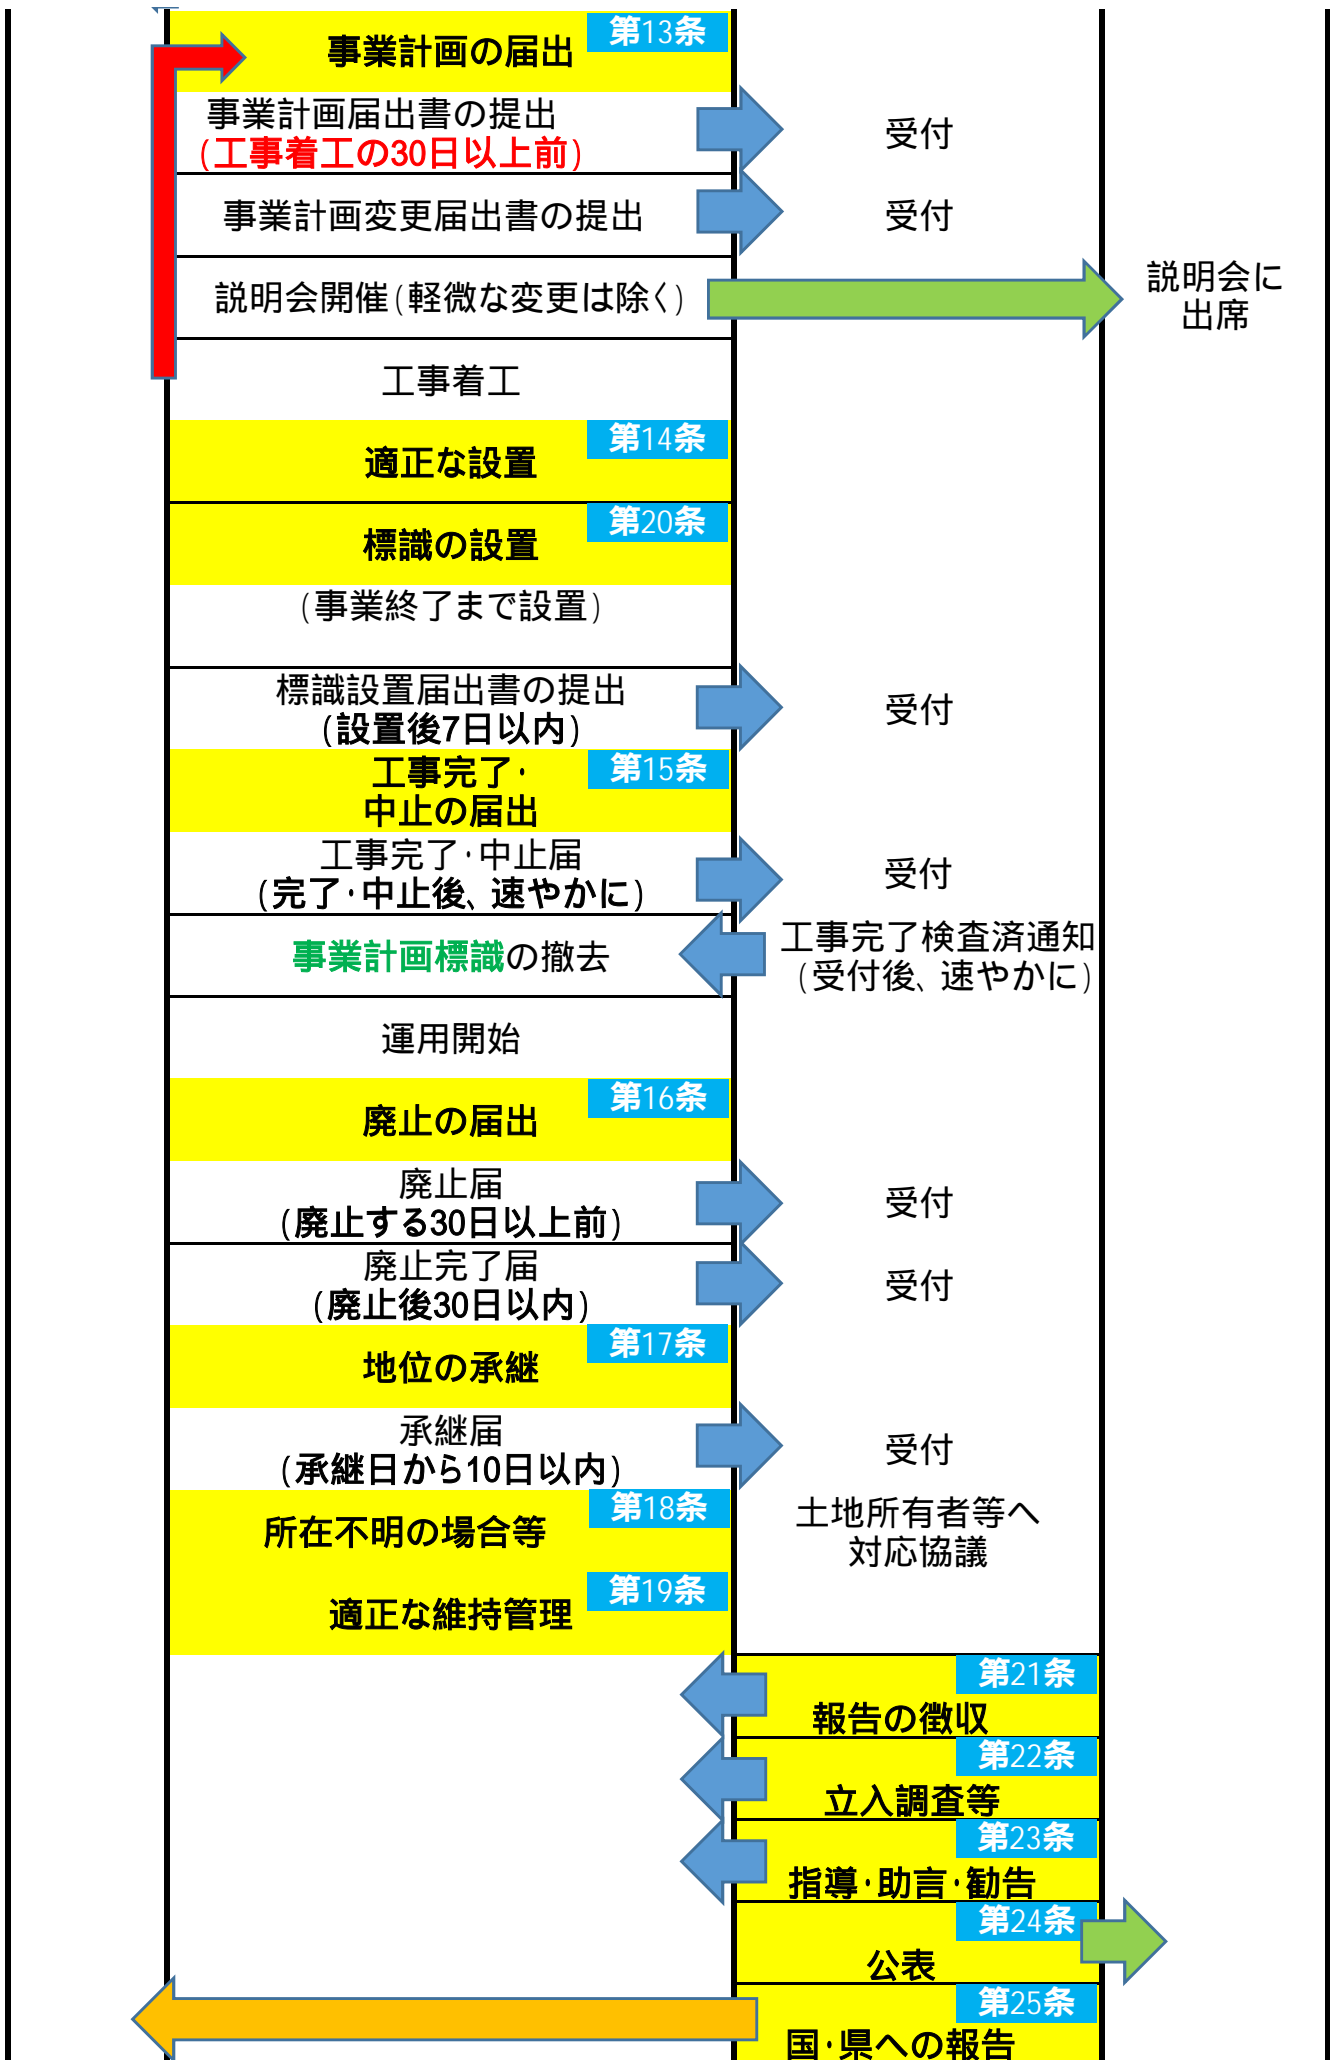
第13条
事業計画の届出

事業計画届出書の提出
（工事着工の30日以上前）
受付

事業計画変更届出書の提出
受付

説明会開催（軽微な変更は除く）
説明会に出席

工事着工

第14条
適正な設置

第20条
標識の設置
（事業終了まで設置）

標識設置届出書の提出
（設置後7日以内）
受付

第15条
工事完了・中止の届出

工事完了・中止届
（完了・中止後、速やかに）
受付

事業計画標識の撤去
工事完了検査済通知
（受付後、速やかに）

運用開始

第16条
廃止の届出

廃止届
（廃止する30日以上前）
受付

廃止完了届
（廃止後30日以内）
受付

第17条
地位の承継

承継届
（承継日から10日以内）
受付

第18条
所在不明の場合等
土地所有者等へ対応協議

第19条
適正な維持管理

第21条
報告の徴収

第22条
立入調査等

第23条
指導・助言・勧告

第24条
公表

第25条
国・県への報告